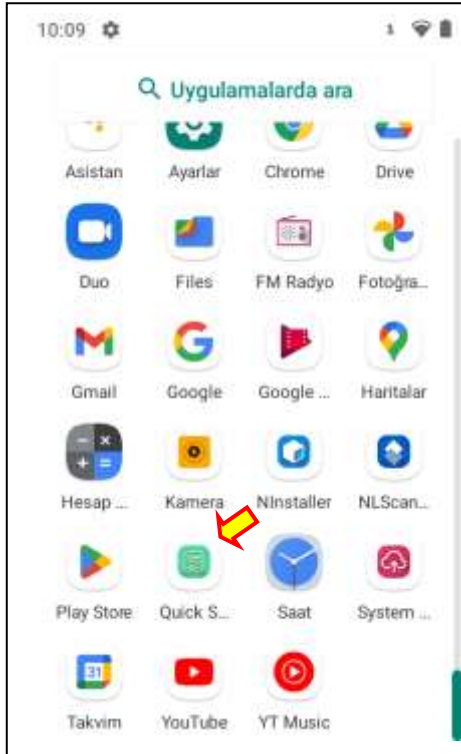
10:09

1

Uygulamalarda ara

Asistan
Ayarlar
Chrome
Drive

Duo
Files
FM Radyo
Fotoğra...

Gmail
Google
Google ...
Haritalar

Hesap ...
Kamera
NInstaller
NLScan...

Play Store
Quick S...
Saat
System ...

31

Takvim
YouTube
YT Music